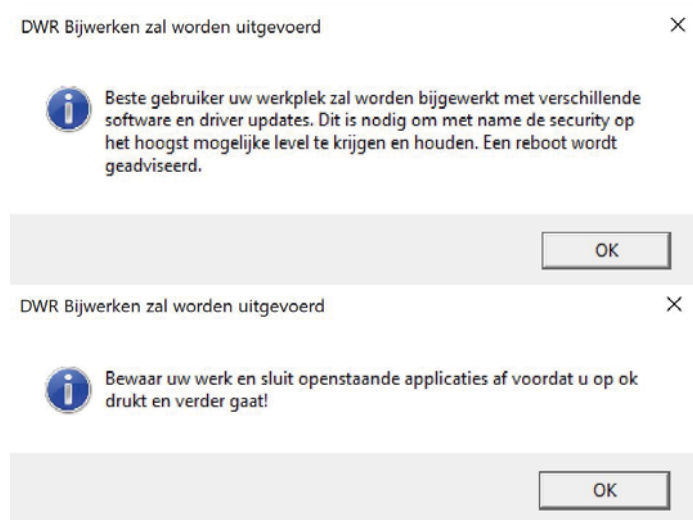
DWR Bijwerken zal worden uitgevoerd

×

Beste gebruiker uw werkplek zal worden bijgewerkt met verschillende software en driver updates. Dit is nodig om met name de security op het hoogst mogelijke level te krijgen en houden. Een reboot wordt geadviseerd.

OK

DWR Bijwerken zal worden uitgevoerd

×

Bewaar uw werk en sluit openstaande applicaties af voordat u op ok drukt en verder gaat!

OK